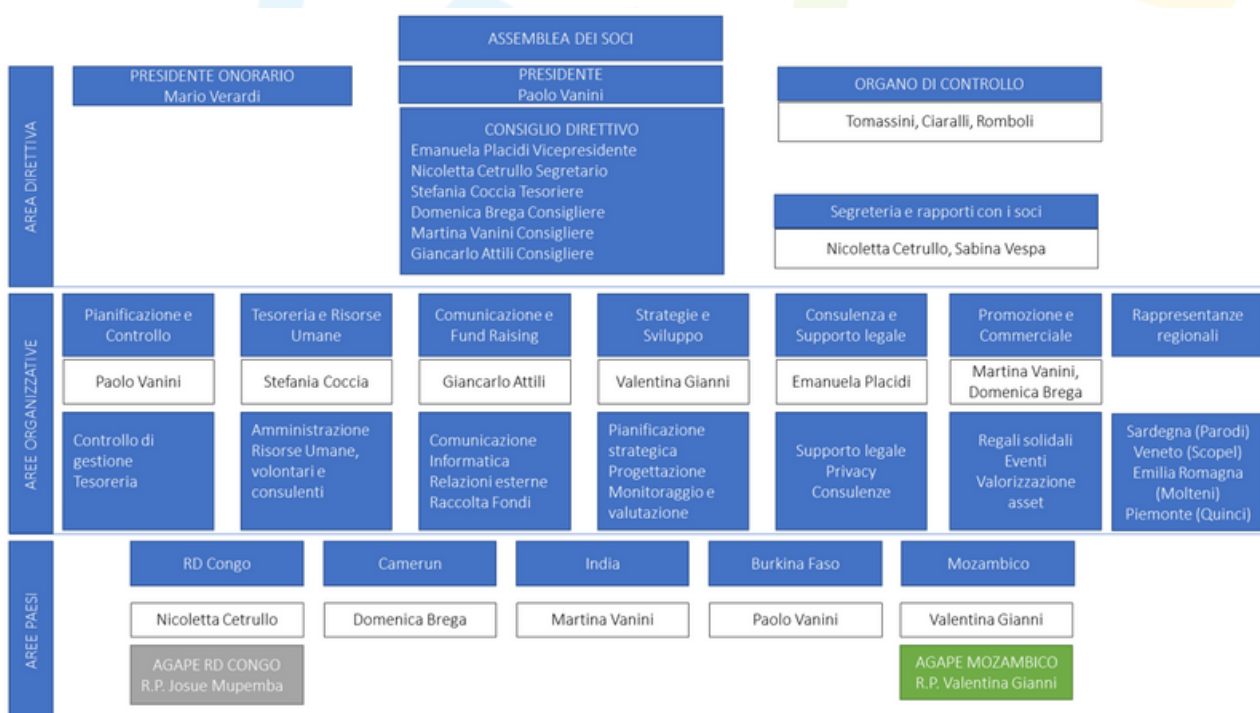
ASSEMBLEA DEI SOCI

AREA DIRETTIVA

PRESIDENTE ONORARIO
Mario Verardi

PRESIDENTE
Paolo Vanini

ORGANO DI CONTROLLO
Tomassini, Ciaralli, Romboli

CONSIGLIO DIRETTIVO
Emanuela Placidi Vicepresidente
Nicoletta Cetrullo Segretario
Stefania Coccia Tesoriere
Domenica Brega Consigliere
Martina Vanini Consigliere
Giancarlo Attili Consigliere

Segreteria e rapporti con i soci
Nicoletta Cetrullo, Sabina Vespa

AREE ORGANIZZATIVE

Pianificazione e Controllo
Paolo Vanini
Controllo di gestione Tesoreria

Tesoreria e Risorse Umane
Stefania Coccia
Amministrazione Risorse Umane, volontari e consulenti

Comunicazione e Fund Raising
Giancarlo Attili
Comunicazione Informatica Relazioni esterne Raccolta Fondi

Strategie e Sviluppo
Valentina Gianni
Pianificazione strategica Progettazione Monitoraggio e valutazione

Consulenza e Supporto legale
Emanuela Placidi
Supporto legale Privacy Consulenze

Promozione e Commerciale
Martina Vanini, Domenica Brega
Regali solidali Eventi Valorizzazione asset

Rappresentanze regionali
Sardegna (Parodi) Veneto (Scopel) Emilia Romagna (Molteni) Piemonte (Quinci)

AREE PAESI

RD Congo
Nicoletta Cetrullo
AGAPE RD CONGO
R.P. Josue Mupemba

Camerun
Domenica Brega

India
Martina Vanini

Burkina Faso
Paolo Vanini

Mozambico
Valentina Gianni
AGAPE MOZAMBICO
R.P. Valentina Gianni